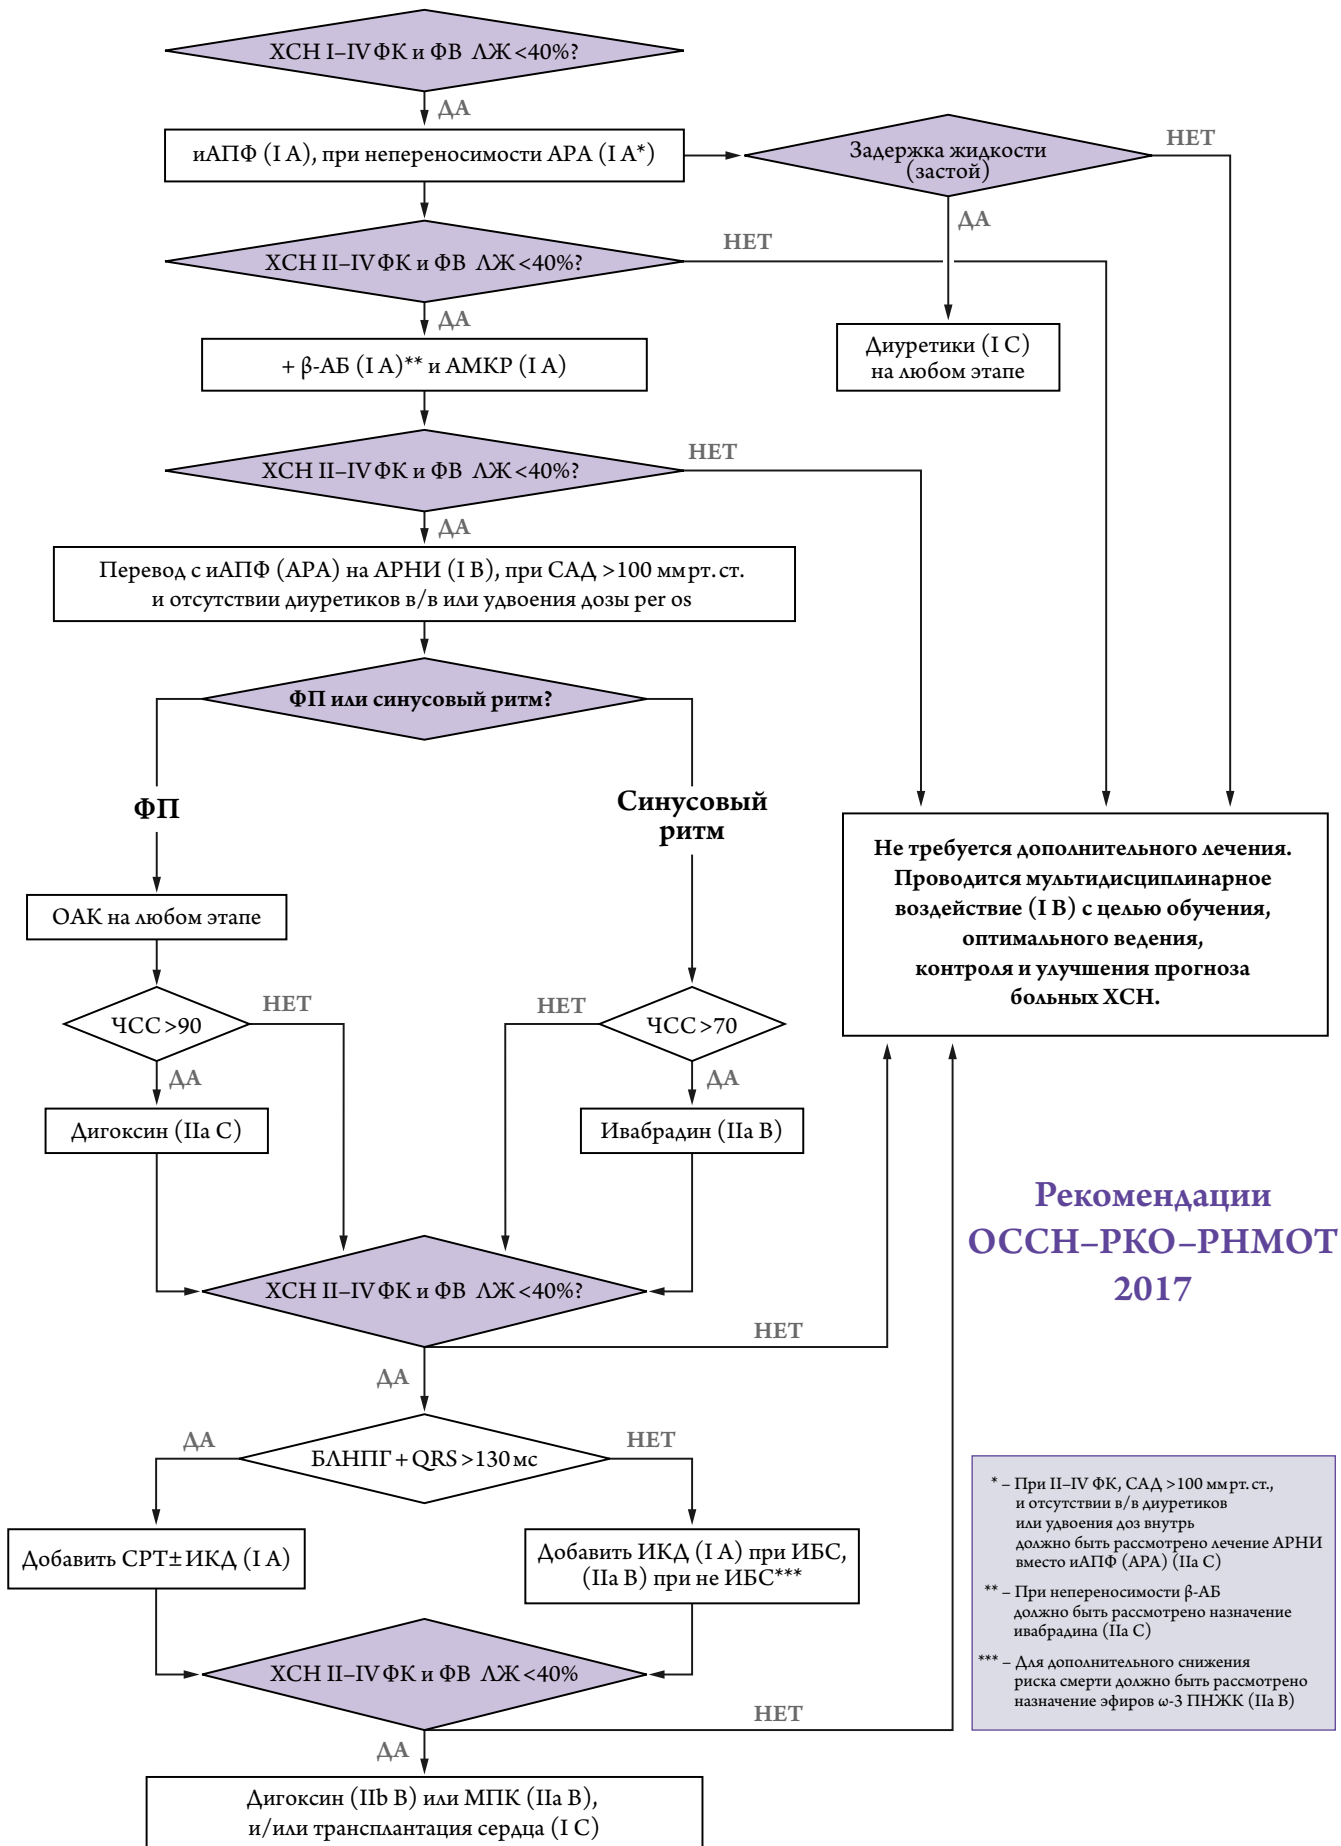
ХСН I–IV ФК и ФВ ЛЖ <40%?

ДА

иАПФ (I A), при непереносимости АРА (I A*)

Задержка жидкости (застой)

НЕТ

ДА

ХСН II–IV ФК и ФВ ЛЖ <40%?

НЕТ

ДА

Диуретики (I C) на любом этапе

+ β-АБ (I A)** и АМКР (I A)

ХСН II–IV ФК и ФВ ЛЖ <40%?

НЕТ

ДА

Перевод с иАПФ (АРА) на АРНИ (I B), при САД >100 мм рт. ст. и отсутствии диуретиков в/в или удвоения дозы per os

ФП или синусовый ритм?

ФП

Синусовый ритм

Не требуется дополнительного лечения. Проводится мультидисциплинарное воздействие (I B) с целью обучения, оптимального ведения, контроля и улучшения прогноза больных ХСН.

ОАК на любом этапе

ЧСС >90

НЕТ

НЕТ

ЧСС >70

ДА

ДА

Дигоксин (IIa C)

Ивабрадин (IIa B)

Рекомендации ОССН–РКО–РНМОТ 2017

ХСН II–IV ФК и ФВ ЛЖ <40%?

НЕТ

ДА

ДА

БЛНПГ + QRS >130 мс

НЕТ

Добавить СРТ± ИКД (I A)

Добавить ИКД (I A) при ИБС, (IIa B) при не ИБС***

* – При II–IV ФК, САД >100 мм рт. ст., и отсутствии в/в диуретиков или удвоения доз внутрь должно быть рассмотрено лечение АРНИ вместо иАПФ (АРА) (IIa C)

** – При непереносимости β-АБ должно быть рассмотрено назначение ивабрадина (IIa C)

*** – Для дополнительного снижения риска смерти должно быть рассмотрено назначение эфиров ω-3 ПНЖК (IIa B)

ХСН II–IV ФК и ФВ ЛЖ <40%

НЕТ

ДА

Дигоксин (IIb B) или МПК (IIa B), и/или трансплантация сердца (I C)